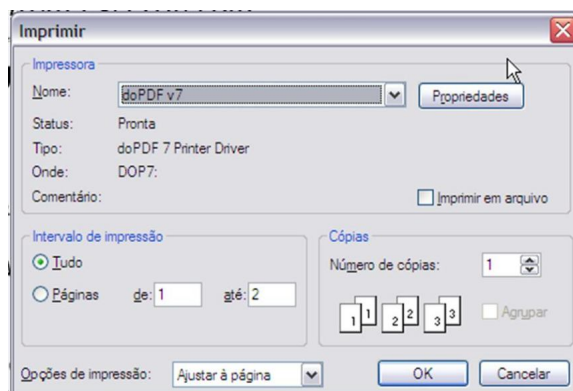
Imprimir

Impressora
Nome: doPDF v7
Propriedades
Status: Pronta
Tipo: doPDF 7 Printer Driver
Onde: DOP7:
Comentário:
Imprimir em arquivo

Intervalo de impressão
Tudo
Páginas de: 1 até: 2

Cópias
Número de cópias: 1
1 1 2 2 3 3
Agrupar

Opções de impressão: Ajustar à página
OK
Cancelar